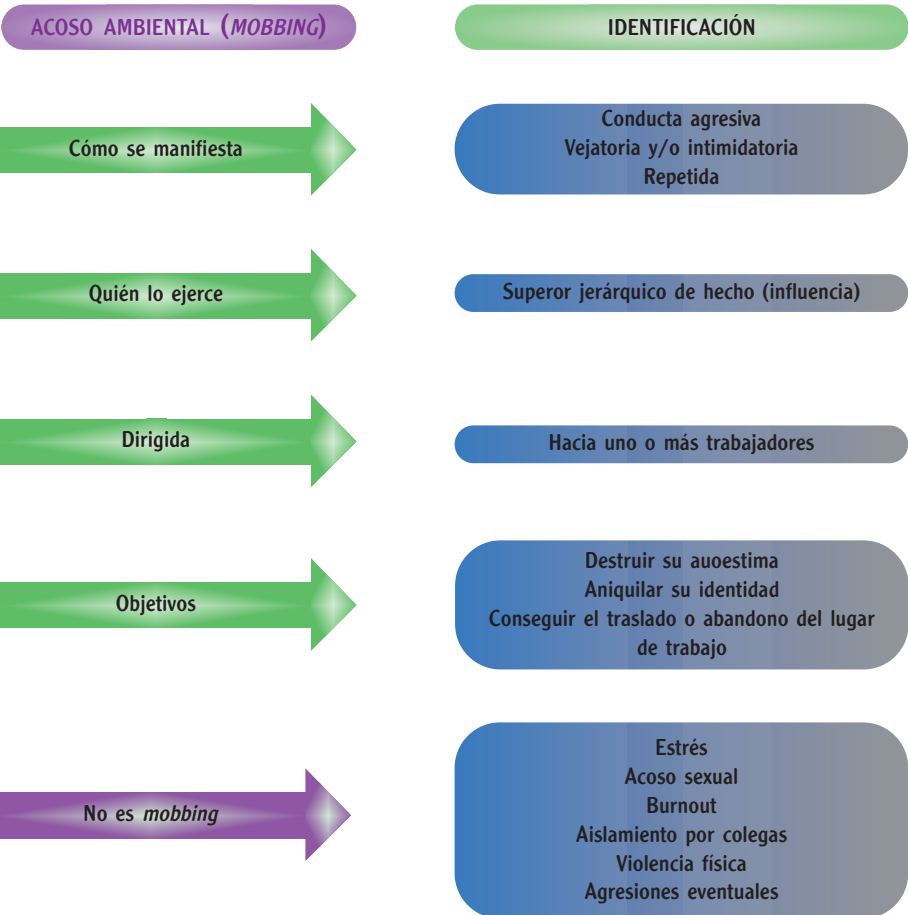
ACOSO AMBIENTAL (*MOBBING*)

IDENTIFICACIÓN

Cómo se manifiesta

Conducta agresiva
Vejatoria y/o intimidatoria
Repetida

Quién lo ejerce

Superor jerárquico de hecho (influencia)

Dirigida

Hacia uno o más trabajadores

Objetivos

Destruir su auoestima
Aniquilar su identidad
Conseguir el traslado o abandono del lugar de trabajo

No es *mobbing*

Estrés
Acoso sexual
Burnout
Aislamiento por colegas
Violencia física
Agresiones eventuales